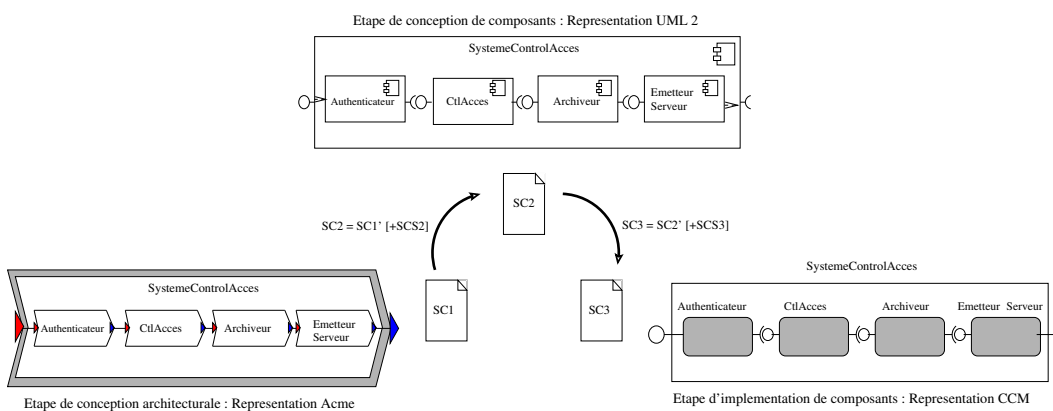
Etape de conception de composants : Representation UML 2

SystemeControlAcces

Authenticateur

CtlAcces

Archiveur

Emetteur Serveur

SC2

SC2 = SC1' [+SCS2]

SC3 = SC2' [+SCS3]

SystemeControlAcces

Authenticateur

CtlAcces

Archiveur

Emetteur Serveur

SC1

SC3

SystemeControlAcces

Authenticateur

CtlAcces

Archiveur

Emetteur Serveur

Etape de conception architecturale : Representation Acme

Etape d'implementation de composants : Representation CCM